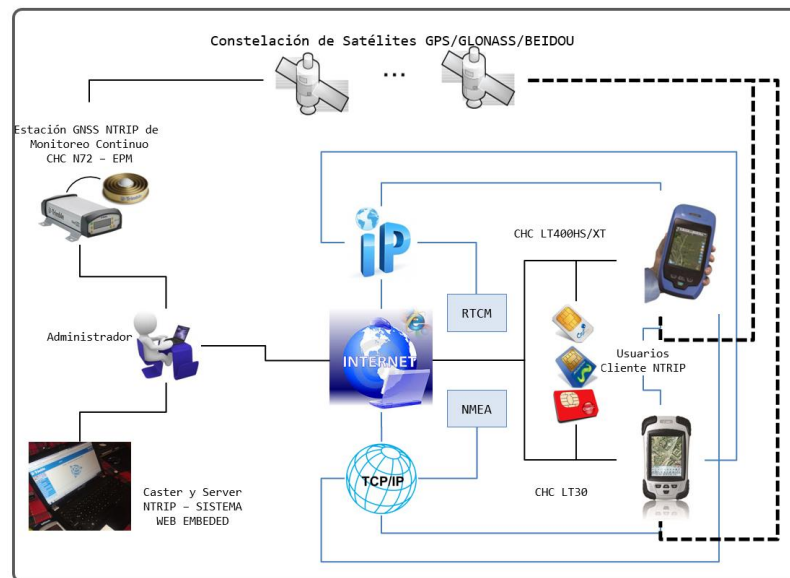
Constelación de Satélites GPS/GLONASS/BEIDOU

...

Estación GNSS NTRIP de Monitoreo Continuo CHC N72 – EPM

iP

CHC LT400HS/XT

RTCM

Administrador

INTERNET

Usuarios Cliente NTRIP

NMEA

TCP/IP

Caster y Server NTRIP – SISTEMA WEB EMBEDED

CHC LT30